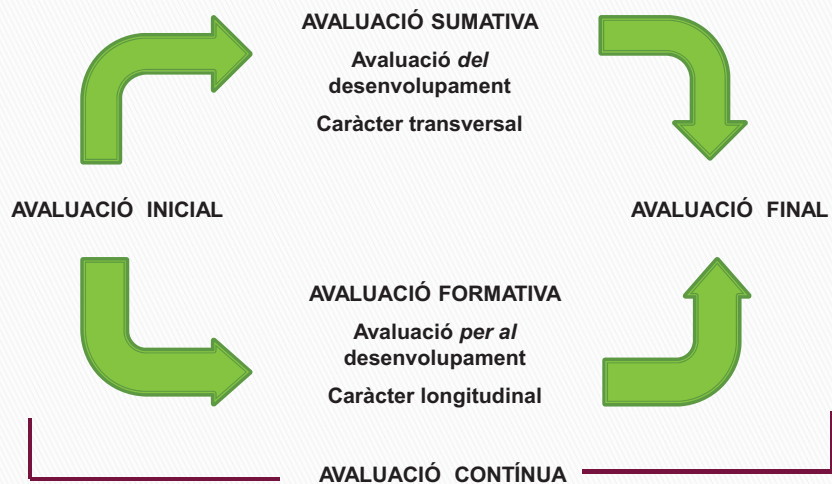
AVALUACIÓ SUMATIVA

Avaluació *del* desenvolupament

Caràcter transversal

AVALUACIÓ INICIAL

AVALUACIÓ FINAL

AVALUACIÓ FORMATIVA

Avaluació *per al* desenvolupament

Caràcter longitudinal

AVALUACIÓ CONTÍNUA